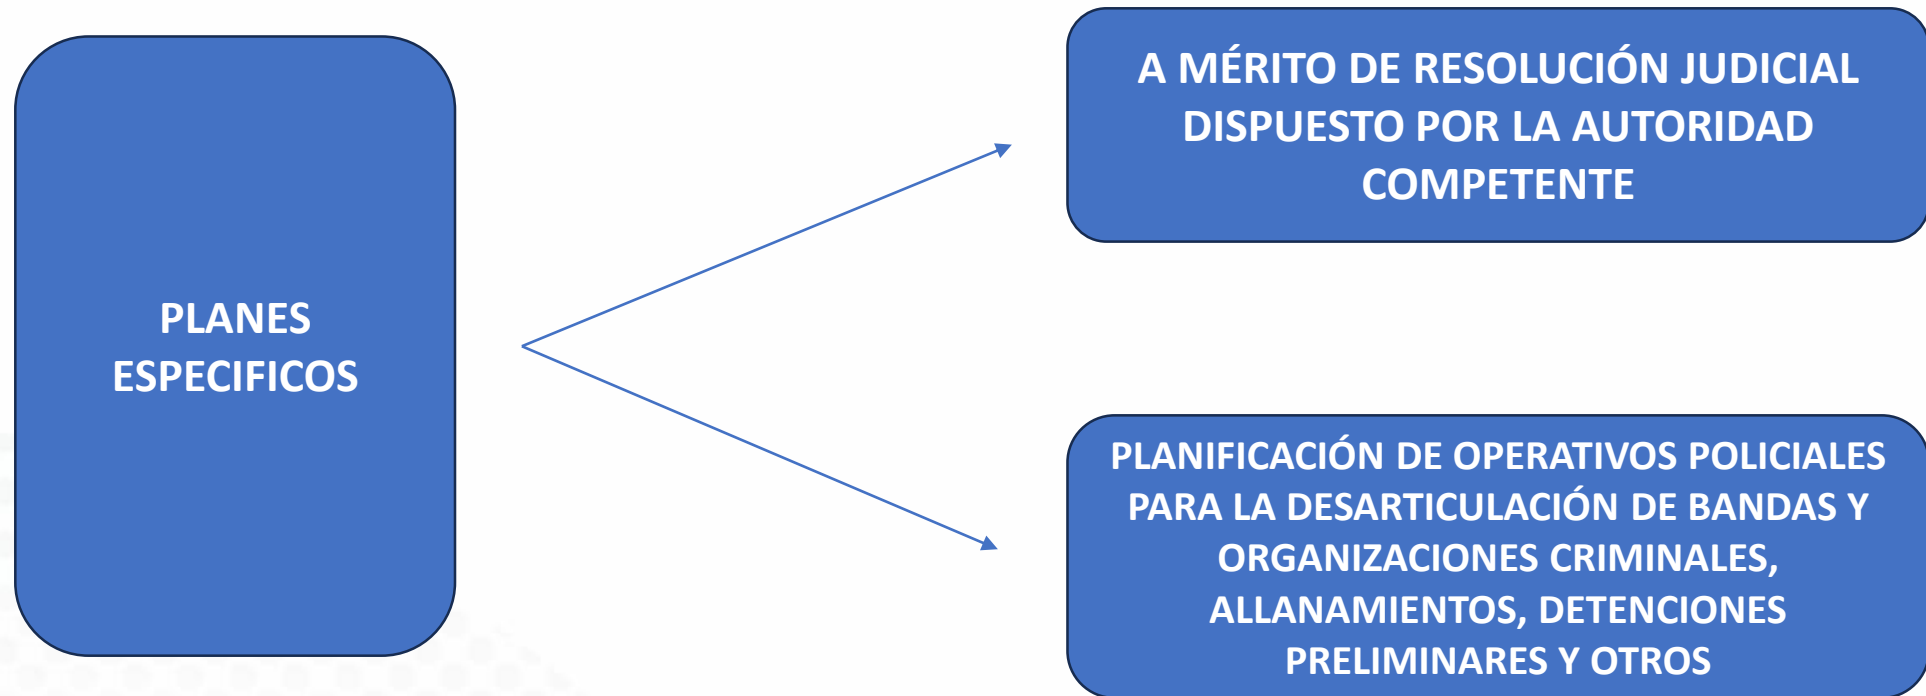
PLANES ESPECIFICOS

A MÉRITO DE RESOLUCIÓN JUDICIAL DISPUESTO POR LA AUTORIDAD COMPETENTE

PLANIFICACIÓN DE OPERATIVOS POLICIALES PARA LA DESARTICULACIÓN DE BANDAS Y ORGANIZACIONES CRIMINALES, ALLANAMIENTOS, DETENCIONES PRELIMINARES Y OTROS